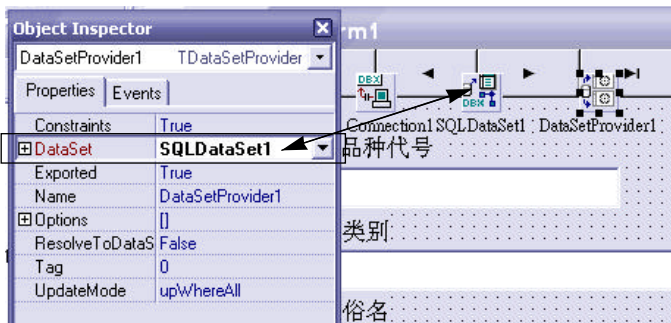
Object Inspector
rm1
DataSetProvider1 TDataSetProvider
Properties Events
| | |
|---|---|
| Constraints | True |
| ⊞DataSet | SQLDataSet1 |
| Exported | True |
| Name | DataSetProvider1 |
| ⊞Options | [] |
| ResolveToDataS | False |
| Tag | 0 |
| UpdateMode | upWhereAll |

DBX
DBX
Connection1 SQLDataSet1 DataSetProvider1
品种代号
类别
俗名